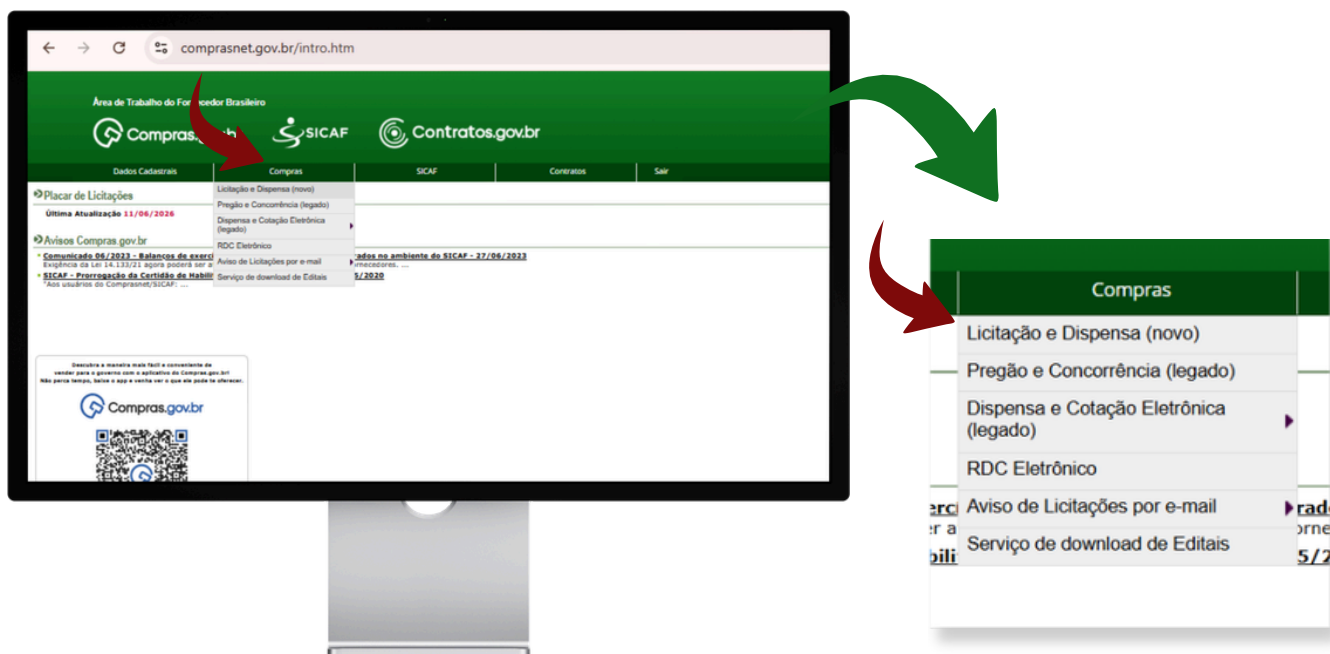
comprasnet.gov.br/intro.htm

Área de Trabalho do Fo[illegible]cedor Brasileiro

Compras.gov.br SICAF Contratos.gov.br

Dados Cadastrais | Compras | SICAF | Contratos | Sair

Licitação e Dispensa (novo)
Pregão e Concorrência (legado)
Dispensa e Cotação Eletrônica (legado)
RDC Eletrônico
Aviso de Licitações por e-mail
Serviço de download de Editais

Placar de Licitações
Última Atualização 11/06/2026

Avisos Compras.gov.br
Comunicado 06/2023 - Balanços de exerc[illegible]rados no ambiente do SICAF - 27/06/2023
Exigência da Lei 14.133/21 agora poderá ser a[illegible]ornecedores. ...
SICAF - Prorrogação da Certidão de Habili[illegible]5/2020
*Aos usuários do Comprasnet/SICAF: ...

Descubra a maneira mais fácil e conveniente de vender para o governo com o aplicativo do Compras.gov.br! Não perca tempo, baixe o app e venha ver o que ele pode te oferecer.
Compras.gov.br

Compras
Licitação e Dispensa (novo)
Pregão e Concorrência (legado)
Dispensa e Cotação Eletrônica (legado)
RDC Eletrônico
Aviso de Licitações por e-mail
Serviço de download de Editais